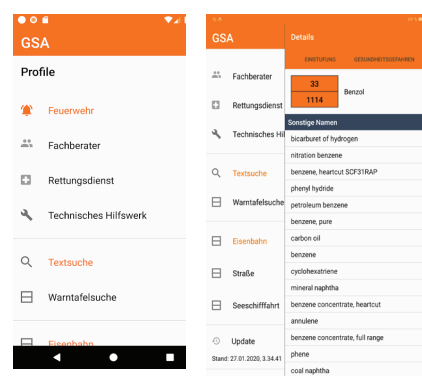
GSA

Profile

Feuerwehr

Fachberater

Rettungsdienst

Technisches Hilfswerk

Textsuche

Warntafelsuche

Eisenbahn

GSA

Fachberater

Rettungsdienst

Technisches Hil

Textsuche

Warntafelsuche

Eisenbahn

Straße

Seeschifffahrt

Update

Stand: 27.01.2020, 3.34.41

Details

EINSTUFUNG

GESUNDHEITSGEFAHREN

| 33 |
|---|
| 1114 |

Benzol

Sonstige Namen

bicarburet of hydrogen

nitration benzene

benzene, heartcut SCF31RAP

phenyl hydride

petroleum benzene

benzene, pure

carbon oil

benzene

cyclohexatriene

mineral naphtha

benzene concentrate, heartcut

annulene

benzene concentrate, full range

phene

coal naphtha